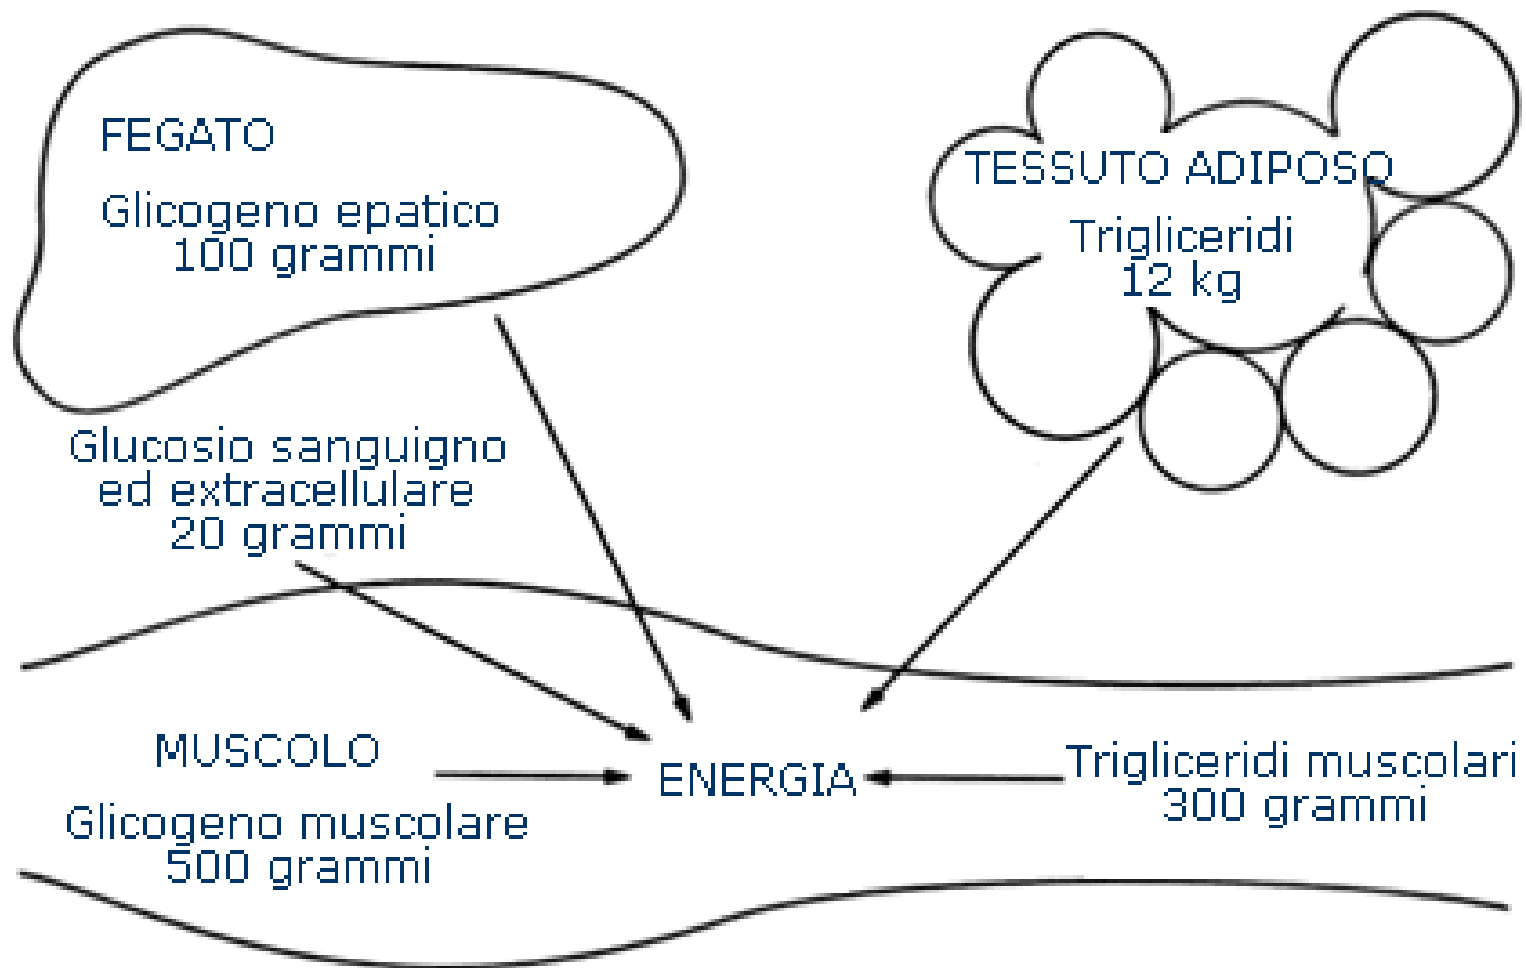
FEGATO

Glicogeno epatico
100 grammi

TESSUTO ADIPOSO

Trigliceridi
12 kg

Glucosio sanguigno
ed extracellulare
20 grammi

MUSCOLO

Glicogeno muscolare
500 grammi

ENERGIA

Trigliceridi muscolari
300 grammi